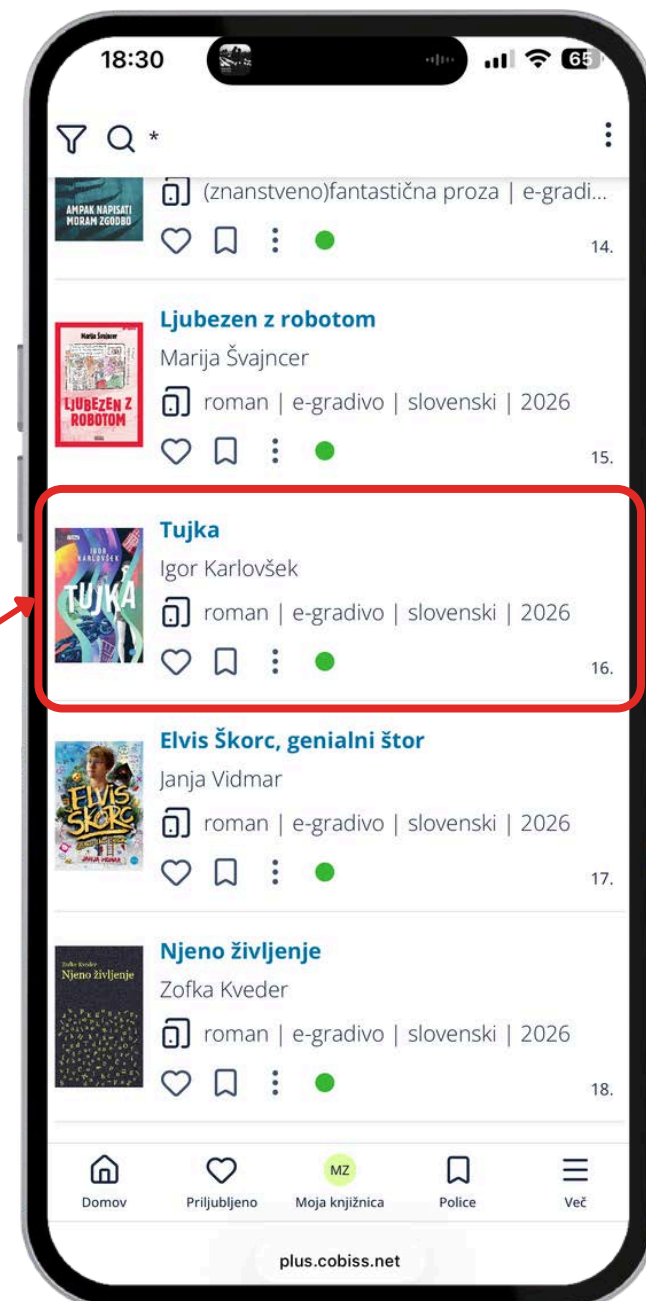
18:30

65

*

AMPAK NAPISATI MORAM ZGODBO

(znanstveno)fantastična proza | e-gradi...

14.

Marija Švajncer
LJUBEZEN Z ROBOTOM

Ljubezen z robotom

Marija Švajncer

roman | e-gradivo | slovenski | 2026

15.

IGOR KARLOVŠEK
TUJKA

Tujka

Igor Karlovšek

roman | e-gradivo | slovenski | 2026

16.

ELVIS ŠKORC
JANJA VIDMAR

Elvis Škorc, genialni štor

Janja Vidmar

roman | e-gradivo | slovenski | 2026

17.

Zofka Kveder
Njeno življenje

Njeno življenje

Zofka Kveder

roman | e-gradivo | slovenski | 2026

18.

Domov

Priljubljeno

MZ
Moja knjižnica

Police

Več

plus.cobiss.net